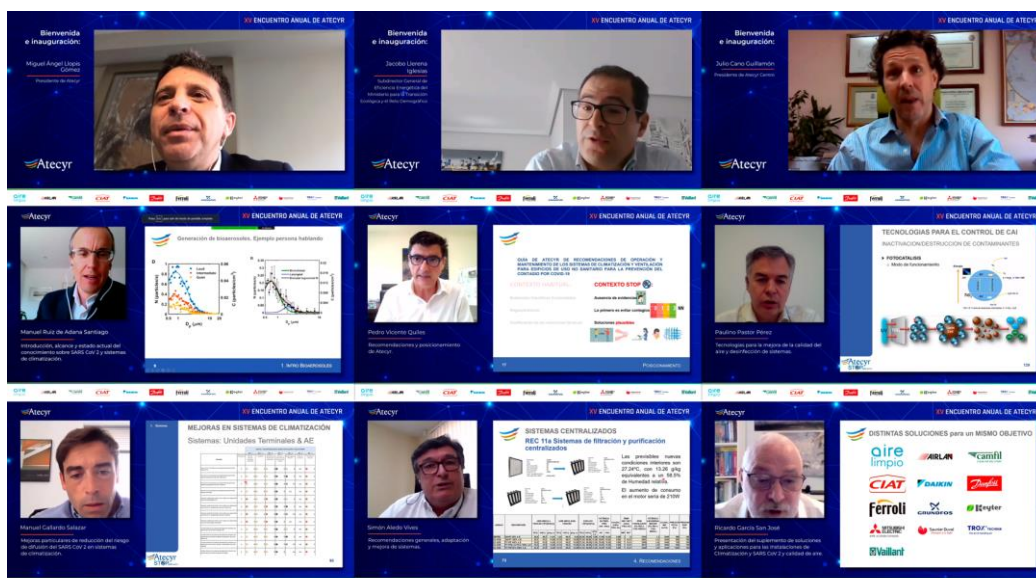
XV ENCUENTRO ANUAL DE ATECYR

Bienvenida e inauguración:

Miguel Ángel Llopis Gómez

Presidente de Atecyr

Atecyr

XV ENCUENTRO ANUAL DE ATECYR

Bienvenida e inauguración:

Jacobo Llerena Iglesias

Subdirector General de Eficiencia Energética del Ministerio para la Transición Ecológica y el Reto Demográfico

Atecyr

XV ENCUENTRO ANUAL DE ATECYR

Bienvenida e inauguración:

Julio Cano Guillamón

Presidente de Atecyr Centro

Atecyr

XV ENCUENTRO ANUAL DE ATECYR

Atecyr

Generación de bioaerosoles. Ejemplo persona hablando

Manuel Ruiz de Adana Santiago

Introducción, alcance y estado actual del conocimiento sobre SARS CoV 2 y sistemas de climatización.

1. INTRO BIOAEROSOLES

XV ENCUENTRO ANUAL DE ATECYR

Atecyr

CONTEXTO STOP

Pedro Vicente Quiles

Recomendaciones y posicionamiento de Atecyr.

POSICIONAMIENTO

XV ENCUENTRO ANUAL DE ATECYR

Atecyr

TECNOLOGÍAS PARA EL CONTROL DE CAI

INACTIVACIÓN/DESTRUCCIÓN DE CONTAMINANTES

FOTOCATÁLISIS

Paulino Pastor Pérez

Tecnologías para la mejora de la calidad del aire y desinfección de sistemas.

XV ENCUENTRO ANUAL DE ATECYR

Atecyr

MEJORAS EN SISTEMAS DE CLIMATIZACIÓN

Sistemas: Unidades Terminales & AE

Manuel Gallardo Salazar

Mejoras particulares de reducción del riesgo de difusión del SARS CoV 2 en sistemas de climatización.

XV ENCUENTRO ANUAL DE ATECYR

Atecyr

SISTEMAS CENTRALIZADOS

REC 11a Sistemas de filtración y purificación centralizados

Simón Aledo Vives

Recomendaciones generales, adaptación y mejora de sistemas.

4. RECOMENDACIONES

XV ENCUENTRO ANUAL DE ATECYR

Atecyr

DISTINTAS SOLUCIONES para un MISMO OBJETIVO

aire limpio

AIRLAN

camfil

CIAT

DAIKIN

Danfoss

Ferroli

GRUNDFOS

Keyter

MITSUBISHI ELECTRIC

Soler&Palau

TROX

Vaillant

Ricardo García San José

Presentación del suplemento de soluciones y aplicaciones para las instalaciones de Climatización y SARS CoV 2 y calidad de aire.